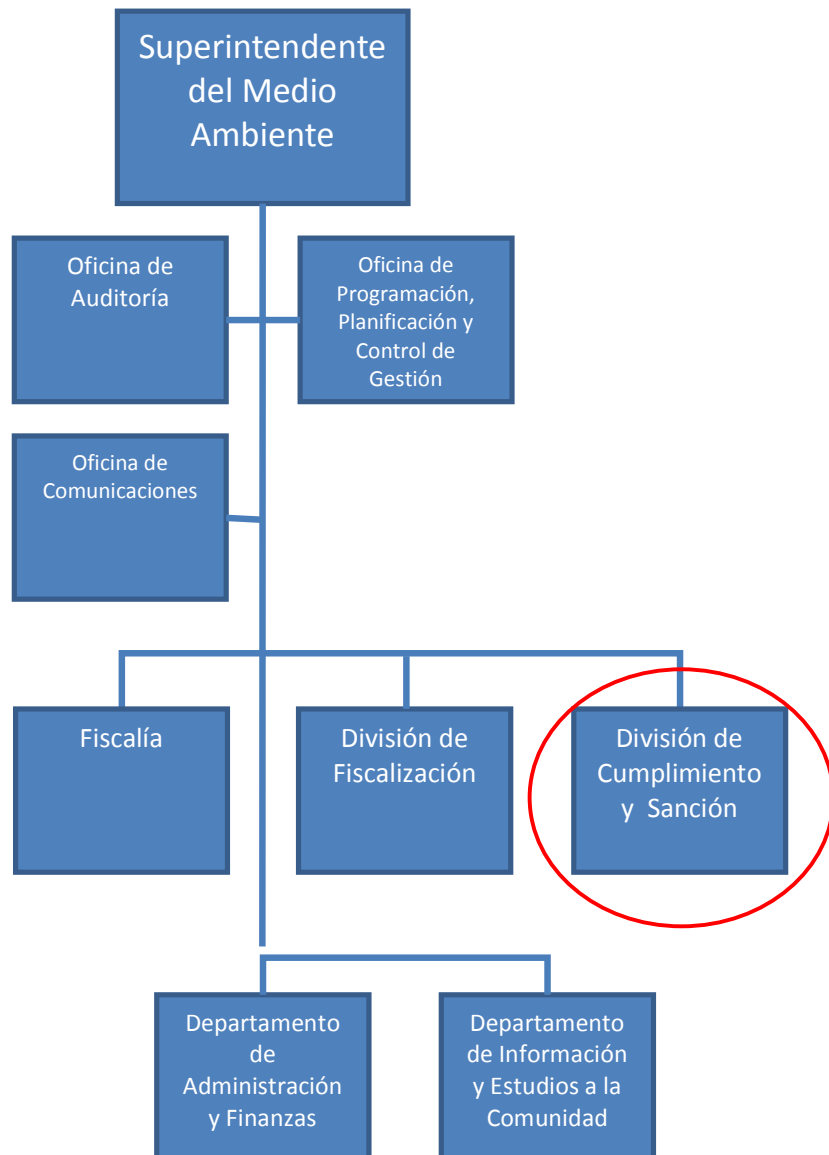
Superintendente del Medio Ambiente

Oficina de Auditoría

Oficina de Programación, Planificación y Control de Gestión

Oficina de Comunicaciones

Fiscalía

División de Fiscalización

División de Cumplimiento y Sanción

Departamento de Administración y Finanzas

Departamento de Información y Estudios a la Comunidad